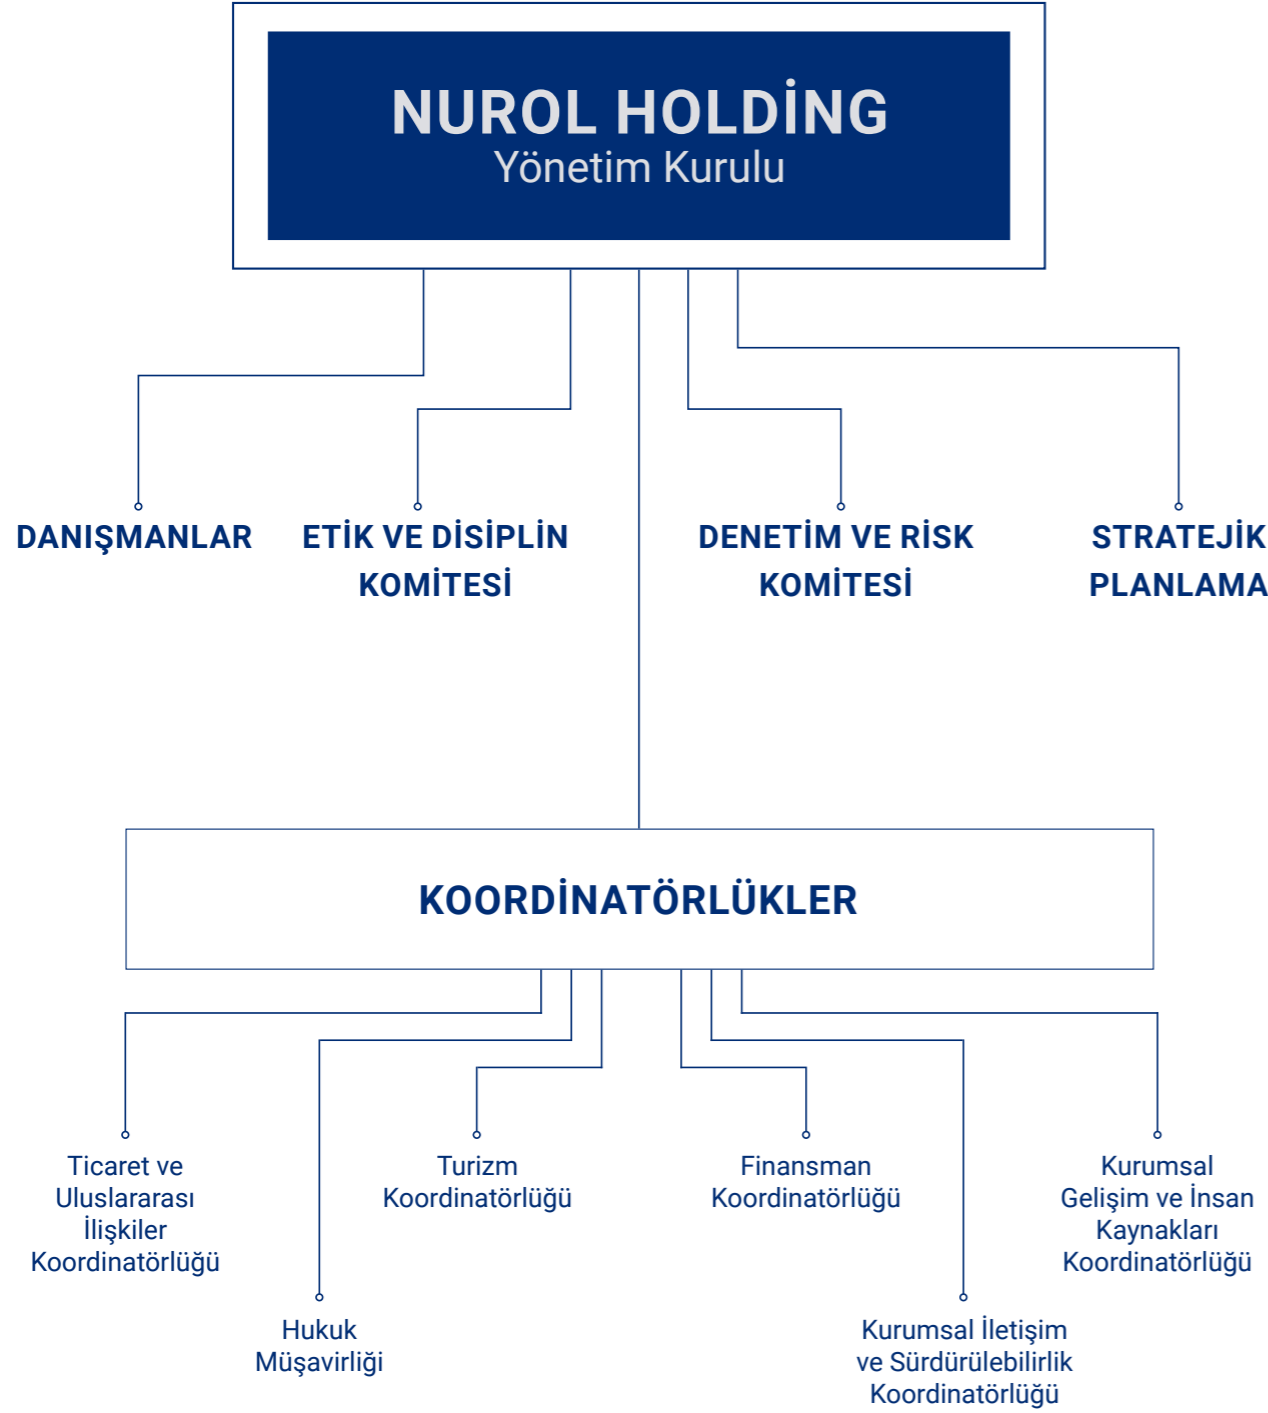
NUROL HOLDİNG
Yönetim Kurulu

DANIŞMANLAR

ETİK VE DİSİPLİN KOMİTESİ

DENETİM VE RİSK KOMİTESİ

STRATEJİK PLANLAMA

KOORDİNATÖRLÜKLER

Ticaret ve Uluslararası İlişkiler Koordinatörlüğü

Turizm Koordinatörlüğü

Finansman Koordinatörlüğü

Kurumsal Gelişim ve İnsan Kaynakları Koordinatörlüğü

Hukuk Müşavirliği

Kurumsal İletişim ve Sürdürülebilirlik Koordinatörlüğü